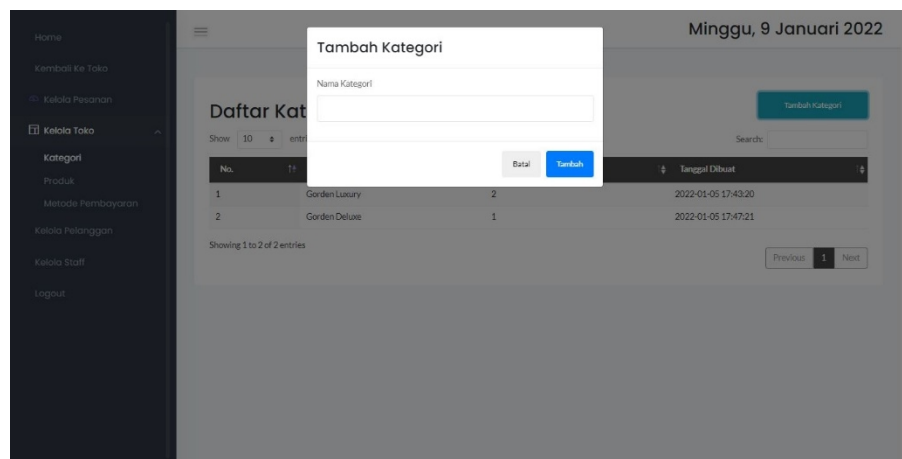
Home

Kembali Ke Toko

Kelola Pesanan

Kelola Toko

Kategori

Produk

Metode Pembayaran

Kelola Pelanggan

Kelola Staff

Logout

Minggu, 9 Januari 2022

Tambah Kategori

Nama Kategori

Batal Tambah

Daftar Kat

Tambah Kategori

Show 10 entri

Search:

| No. | | | Tanggal Dibuat |
|---|---|---|---|
| 1 | Gorden Luxury | 2 | 2022-01-05 17:43:20 |
| 2 | Gorden Deluxe | 1 | 2022-01-05 17:47:21 |

Showing 1 to 2 of 2 entries

Previous 1 Next